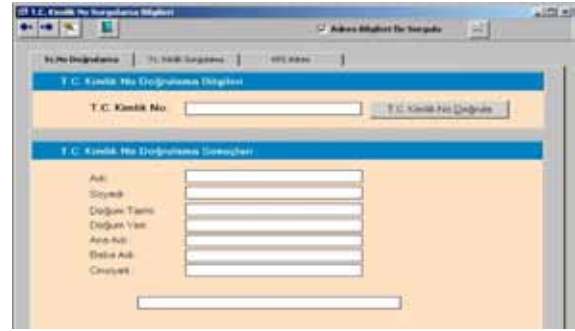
T.C. Kimlik No Sorgulama Bilgileri

Adres Bilgileri ile Sorgula

Kimlik No Doğrulama | T.C. Kimlik Sorgulama | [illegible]

T.C. Kimlik No Doğrulama Bilgileri

T.C. Kimlik No

T.C. Kimlik No Doğrula

T.C. Kimlik No Doğrulama Sonuçları

Adı
Soyadı
Doğum Tarihi
Doğum Yeri
Ana Adı
Baba Adı
Cinsiyeti